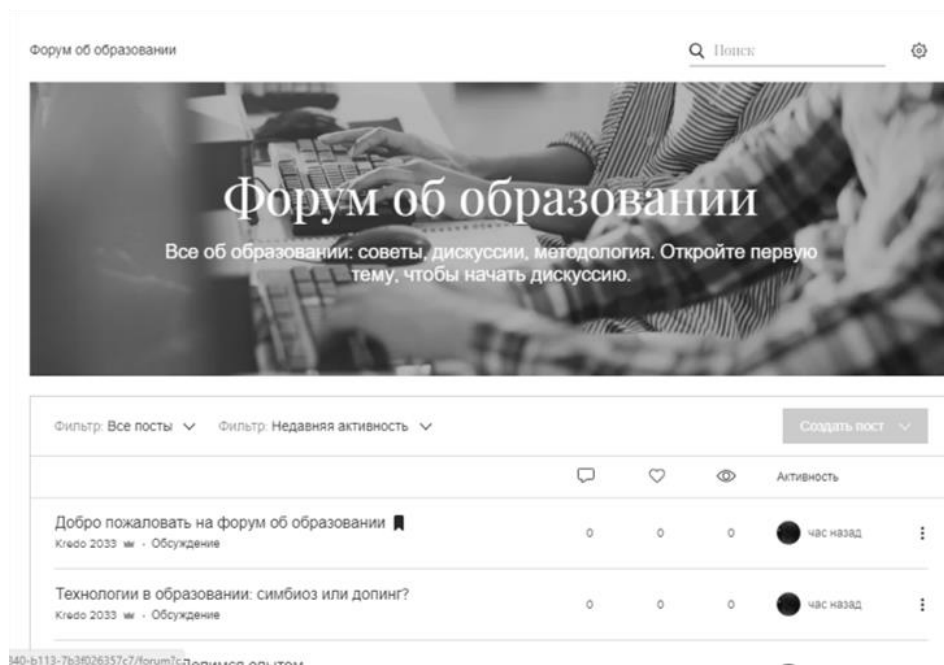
Форум об образовании

Поиск

Форум об образовании

Все об образовании: советы, дискуссии, методология. Откройте первую тему, чтобы начать дискуссию.

Фильтр: Все посты

Фильтр: Недавняя активность

Создать пост

Активность

Добро пожаловать на форум об образовании

Kredo 2033 · Обсуждение

0 0 0 час назад

Технологии в образовании: симбиоз или допинг?

Kredo 2033 · Обсуждение

0 0 0 час назад

340-b113-7b3f026357c7/forum?c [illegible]лимся опытом